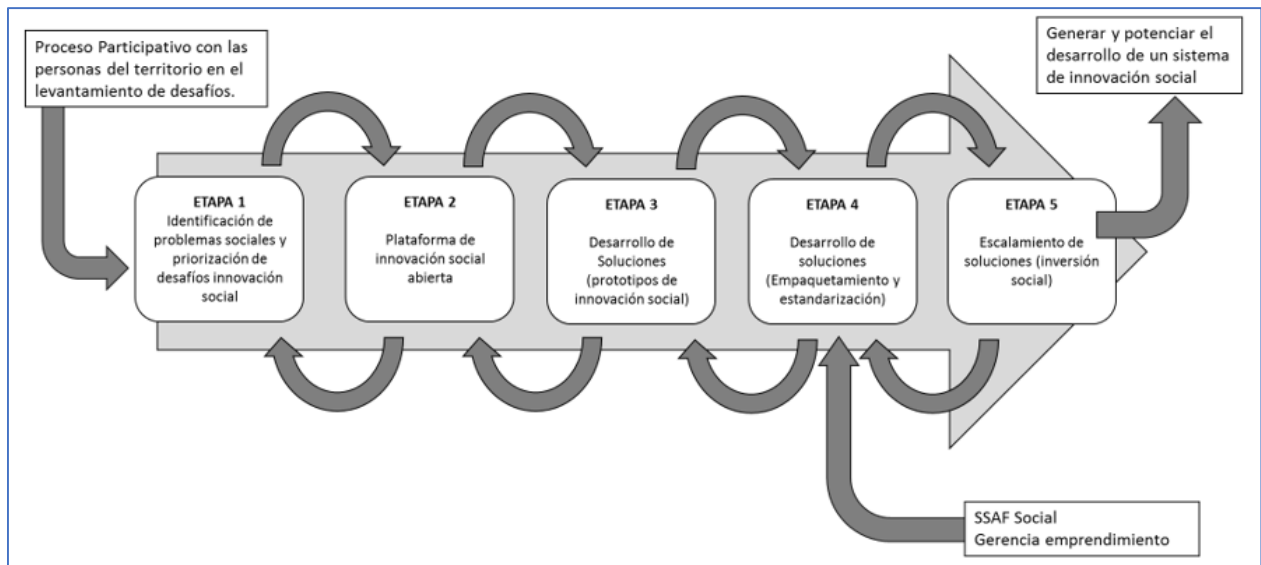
Proceso Participativo con las personas del territorio en el levantamiento de desafíos.

Generar y potenciar el desarrollo de un sistema de innovación social

ETAPA 1
Identificación de problemas sociales y priorización de desafíos innovación social

ETAPA 2
Plataforma de innovación social abierta

ETAPA 3
Desarrollo de Soluciones (prototipos de innovación social)

ETAPA 4
Desarrollo de soluciones (Empaquetamiento y estandarización)

ETAPA 5
Escalamiento de soluciones (inversión social)

SSAF Social
Gerencia emprendimiento